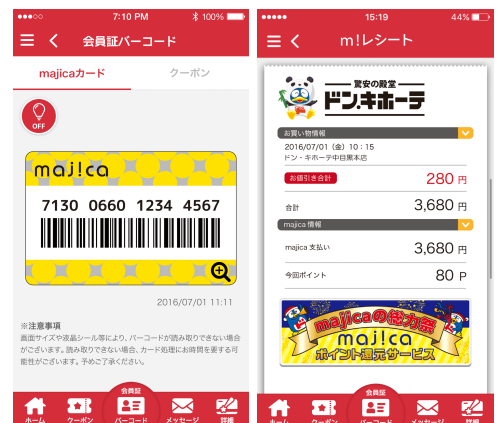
●●●●○ 7:10 PM 100%

会員証バーコード

majicaカード

クーポン

OFF

maj!ca

7130 0660 1234 4567

2016/07/01 11:11

※注意事項

画面サイズや液晶シール等により、バーコードが読み取りできない場合がございます。読み取りできない場合、カード処理にお時間を要する可能性がございます。予めご了承ください。

ホーム

クーポン

会員証 バーコード

メッセージ

詳細

●●●●○ 15:19 44%

m!レシート

驚安の殿堂 ドン・キホーテ

お買い物情報

2016/07/01（金）10：15

ドン・キホーテ中目黒本店

お値引き合計

280 円

合計

3,680 円

majica 情報

majica 支払い

3,680 円

今回ポイント

80 P

majicaの総力祭

maj!ca

ポイント還元サービス

ホーム

クーポン

会員証 バーコード

メッセージ

詳細